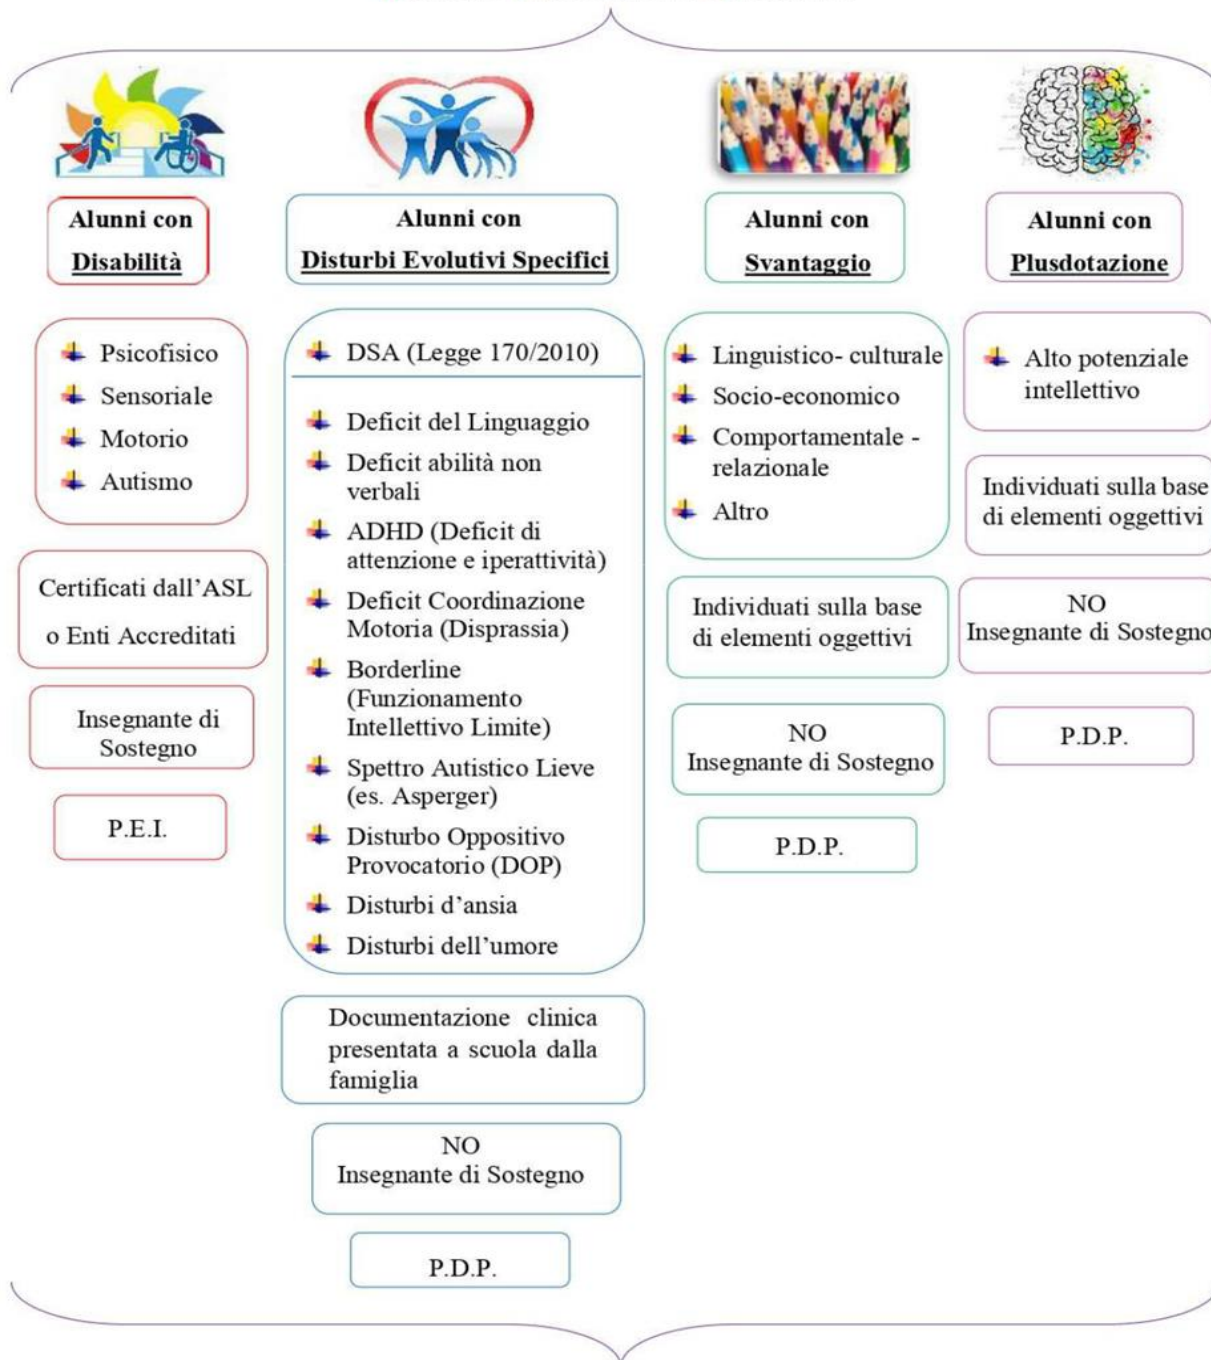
Alunni con Disabilità

Psicofisico
Sensoriale
Motorio
Autismo

Certificati dall'ASL o Enti Accreditati

Insegnante di Sostegno

P.E.I.

Alunni con Disturbi Evolutivi Specifici

DSA (Legge 170/2010)

Deficit del Linguaggio
Deficit abilità non verbali
ADHD (Deficit di attenzione e iperattività)
Deficit Coordinazione Motoria (Disprassia)
Borderline (Funzionamento Intellettivo Limite)
Spettro Autistico Lieve (es. Asperger)
Disturbo Oppositivo Provocatorio (DOP)
Disturbi d'ansia
Disturbi dell'umore

Documentazione clinica presentata a scuola dalla famiglia

NO Insegnante di Sostegno

P.D.P.

Alunni con Svantaggio

Linguistico- culturale
Socio-economico
Comportamentale - relazionale
Altro

Individuati sulla base di elementi oggettivi

NO Insegnante di Sostegno

P.D.P.

Alunni con Plusdotazione

Alto potenziale intellettivo

Individuati sulla base di elementi oggettivi

NO Insegnante di Sostegno

P.D.P.